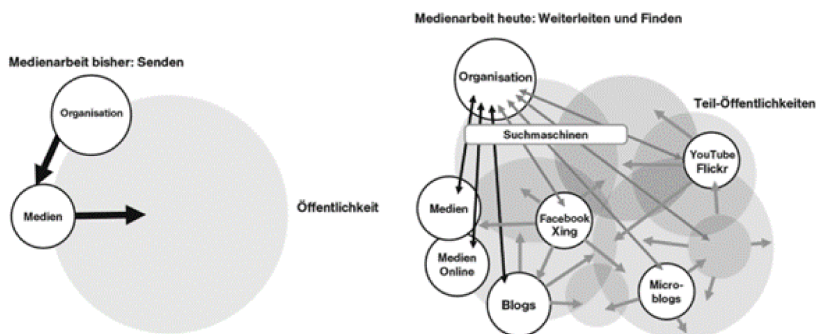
Medienarbeit bisher: Senden

Organisation

Medien

Öffentlichkeit

Medienarbeit heute: Weiterleiten und Finden

Organisation

Teil-Öffentlichkeiten

Suchmaschinen

YouTube Flickr

Medien

Facebook Xing

Medien Online

Micro-blogs

Blogs